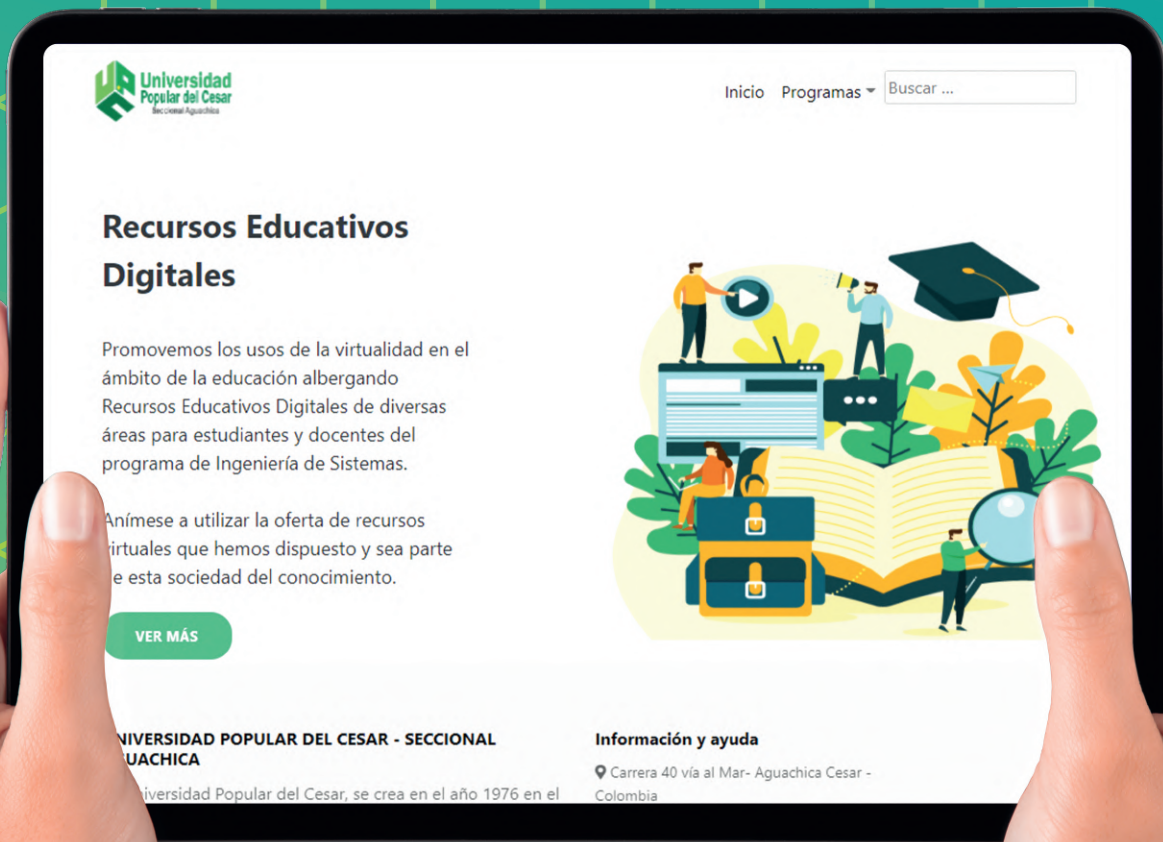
Universidad Popular del Cesar
Seccional Aguachica

Inicio Programas Buscar ...

Recursos Educativos Digitales

Promovemos los usos de la virtualidad en el ámbito de la educación albergando Recursos Educativos Digitales de diversas áreas para estudiantes y docentes del programa de Ingeniería de Sistemas.

Anímese a utilizar la oferta de recursos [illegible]irtuales que hemos dispuesto y sea parte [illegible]e esta sociedad del conocimiento.

VER MÁS

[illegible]NIVERSIDAD POPULAR DEL CESAR - SECCIONAL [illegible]UACHICA

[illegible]iversidad Popular del Cesar, se crea en el año 1976 en el

Información y ayuda

Carrera 40 vía al Mar- Aguachica Cesar - Colombia